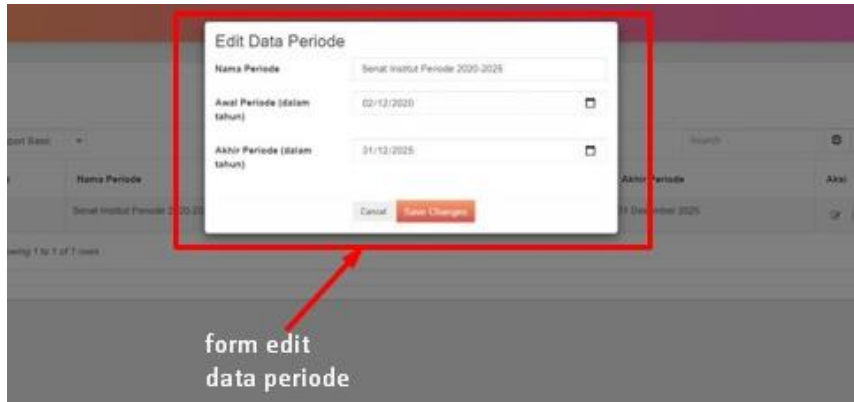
Edit Data Periode

Nama Periode
Senat Institut Periode 2020-2025

Awal Periode (dalam tahun)
02/12/2020

Akhir Periode (dalam tahun)
31/12/2025

Cancel
Save Changes

port Basic
Search
Nama Periode
Senat Institut Periode 2020-20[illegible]
Akhir Periode
31 Desember 2025
Aksi
wing 1 to 1 of 1 rows

form edit
data periode